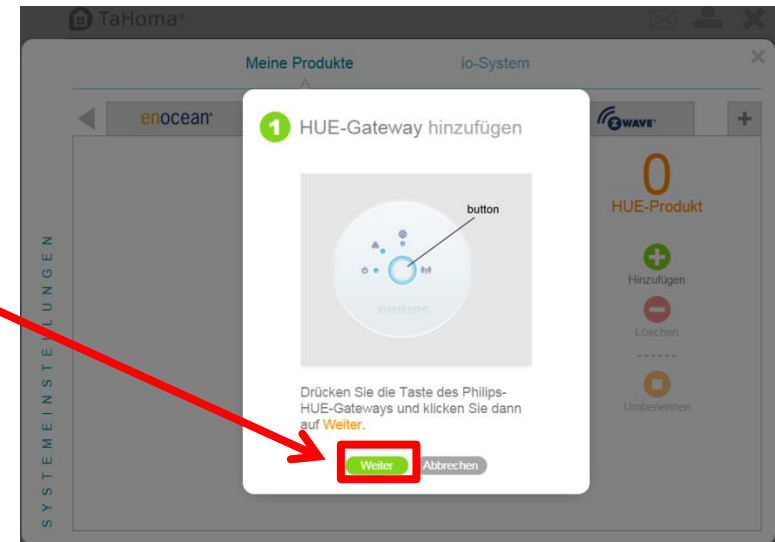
TaHoma

Meine Produkte

io-System

enocean

ZWAVE

+

SYSTEMEINSTELLUNGEN

1 HUE-Gateway hinzufügen

button

PHILIPS

Drücken Sie die Taste des Philips-HUE-Gateways und klicken Sie dann auf Weiter.

Weiter

Abbrechen

0

HUE-Produkt

Hinzufügen

Löschen

Umbenennen